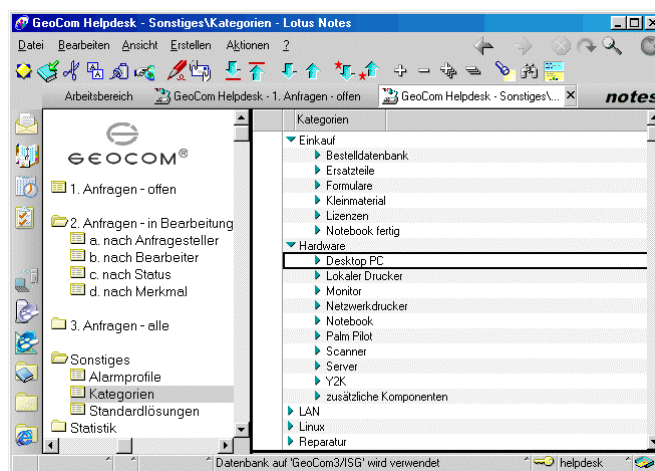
GeoCom Helpdesk - Sonstiges\Kategorien - Lotus Notes

Datei Bearbeiten Ansicht Erstellen Aktionen ?

Arbeitsbereich
GeoCom Helpdesk - 1. Anfragen - offen
GeoCom Helpdesk - Sonstiges\...
notes

GEOCOM®

1. Anfragen - offen
2. Anfragen - in Bearbeitung
a. nach Anfragesteller
b. nach Bearbeiter
c. nach Status
d. nach Merkmal
3. Anfragen - alle
Sonstiges
Alarmprofile
Kategorien
Standardlösungen
Statistik

Kategorien
Einkauf
Bestelldatenbank
Ersatzteile
Formulare
Kleinmaterial
Lizenzen
Notebook fertig
Hardware
Desktop PC
Lokaler Drucker
Monitor
Netzwerkdrucker
Notebook
Palm Pilot
Scanner
Server
Y2K
zusätzliche Komponenten
LAN
Linux
Reparatur

Datenbank auf 'GeoCom3/ISG' wird verwendet
helpdesk